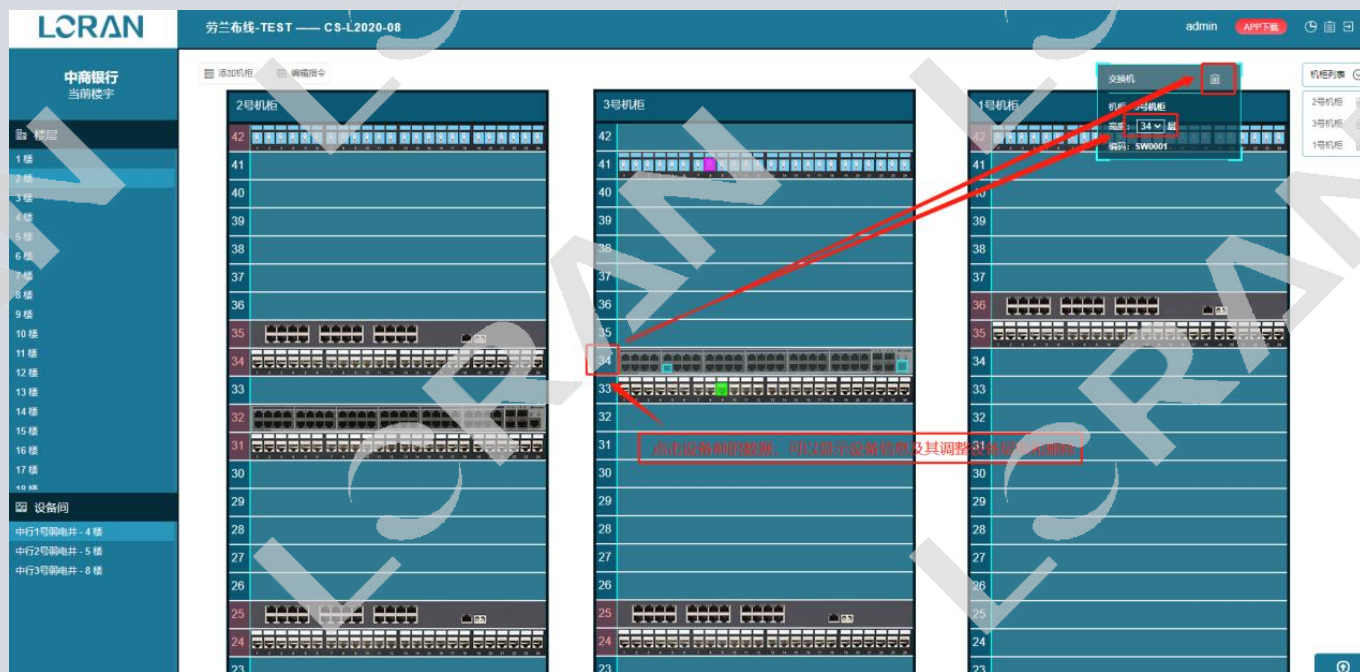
LCRAN

劳兰布线-TEST —— CS-L2020-08

admin APP下载

中商银行
当前楼宇

楼层
1 楼
2 楼
3 楼
4 楼
5 楼
6 楼
7 楼
8 楼
9 楼
10 楼
11 楼
12 楼
13 楼
14 楼
15 楼
16 楼
17 楼
18 楼

设备间
中行1号弱电井 - 4 楼
中行2号弱电井 - 5 楼
中行3号弱电井 - 8 楼

添加机柜 编辑指令

2号机柜
42
41
40
39
38
37
36
35
34
33
32
31
30
29
28
27
26
25
24
23

3号机柜
42
41
40
39
38
37
36
35
34
33
32
31
30
29
28
27
26
25
24
23

1号机柜
42
41
40
39
38
37
36
35
34
33
32
31
30
29
28
27
26
25
24
23

交换机
机柜：3号机柜
高度：34 层
编码：SW0001

机柜列表
2号机柜
3号机柜
1号机柜

点击设备前的数据，可以显示设备信息及其调整设备层数和删除